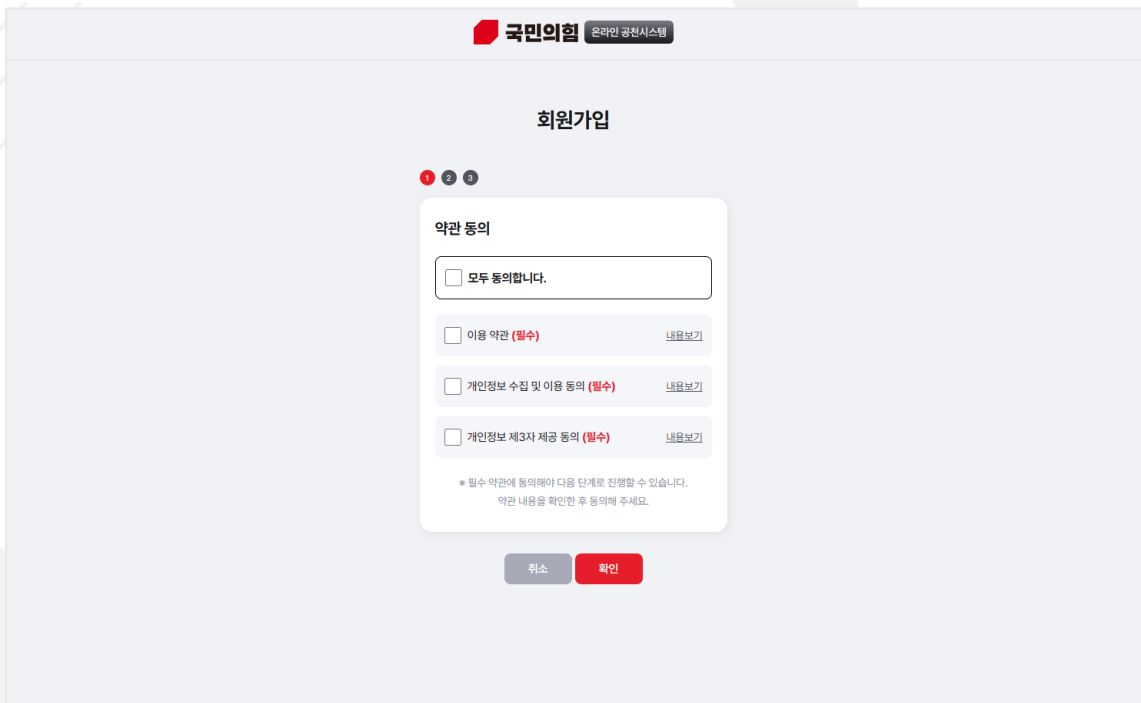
국민의힘 온라인 공천시스템

회원가입

1 2 3

약관 동의

모두 동의합니다.

이용 약관 (필수) 내용보기

개인정보 수집 및 이용 동의 (필수) 내용보기

개인정보 제3자 제공 동의 (필수) 내용보기

* 필수 약관에 동의해야 다음 단계로 진행할 수 있습니다.
약관 내용을 확인한 후 동의해 주세요.

취소 확인